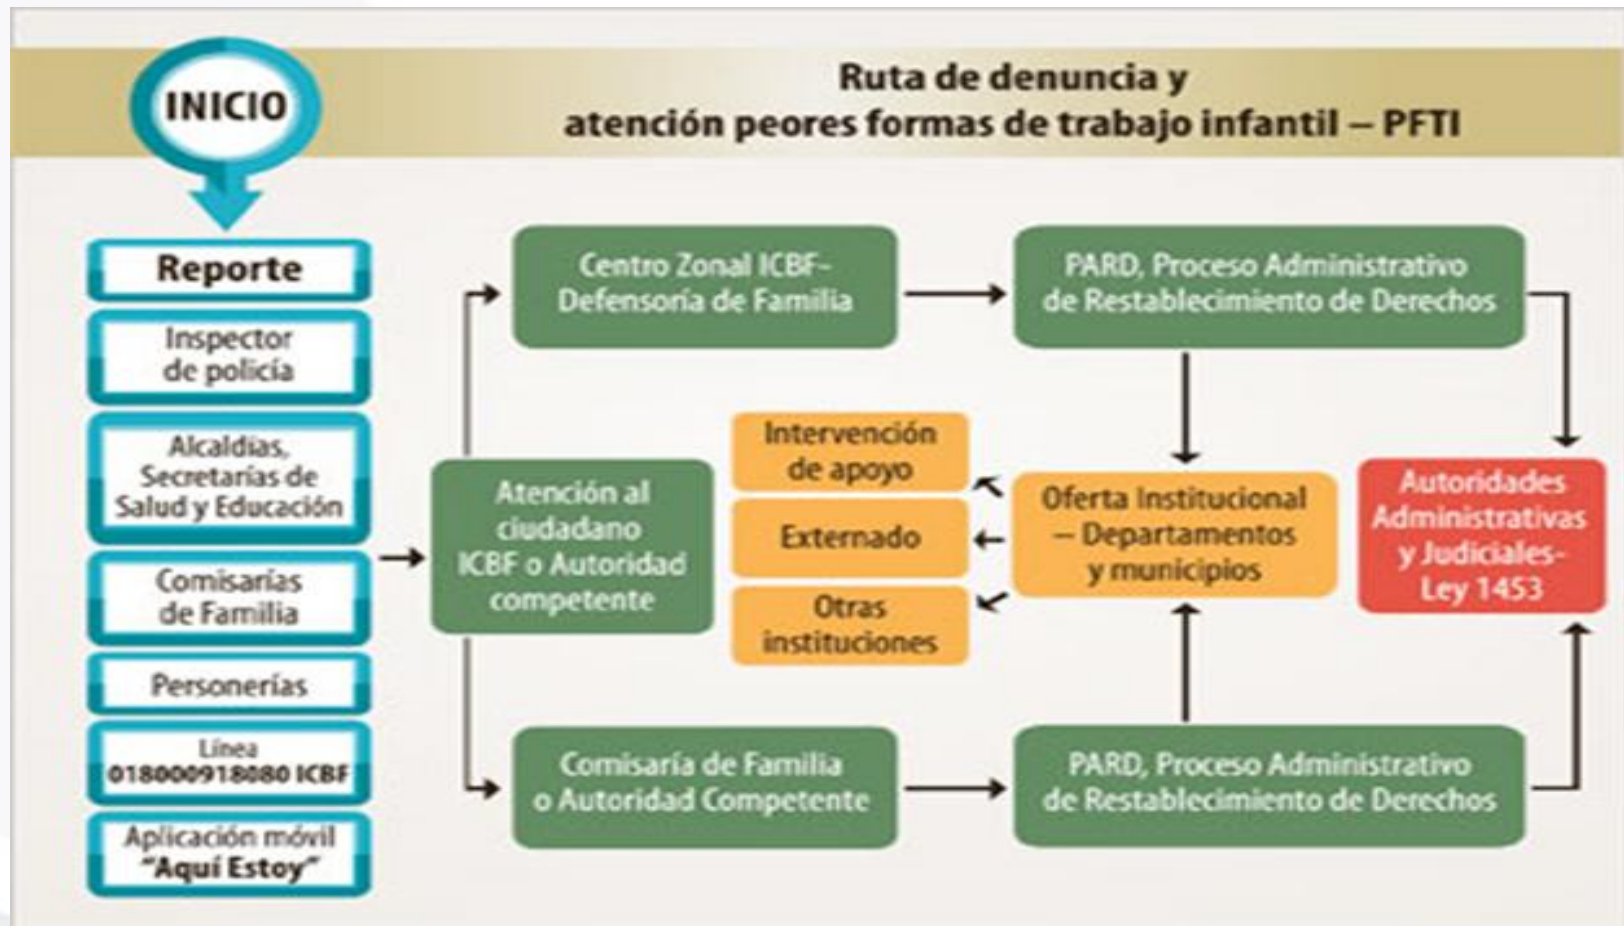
INICIO

Ruta de denuncia y atención peores formas de trabajo infantil – PFTI

Reporte

Inspector de policía

Alcaldías, Secretarías de Salud y Educación

Comisarías de Familia

Personerías

Línea 018000918080 ICBF

Aplicación móvil "Aquí Estoy"

Atención al ciudadano ICBF o Autoridad competente

Centro Zonal ICBF- Defensoría de Familia

PARD, Proceso Administrativo de Restablecimiento de Derechos

Intervención de apoyo

Externado

Otras instituciones

Oferta Institucional – Departamentos y municipios

Autoridades Administrativas y Judiciales- Ley 1453

Comisaría de Familia o Autoridad Competente

PARD, Proceso Administrativo de Restablecimiento de Derechos